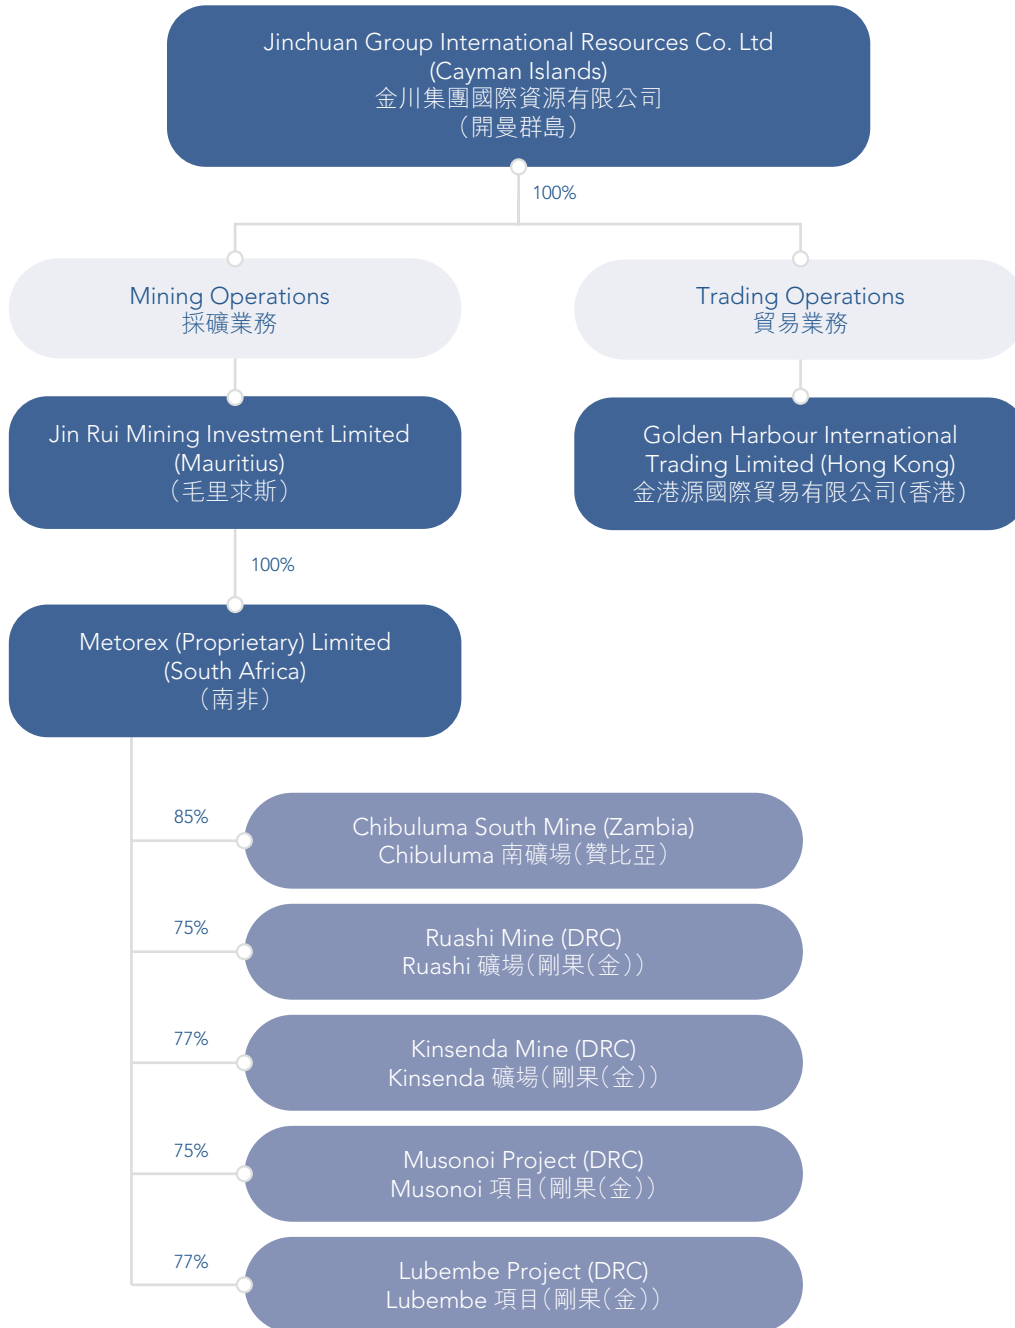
Jinchuan Group International Resources Co. Ltd
(Cayman Islands)
金川集團國際資源有限公司
（開曼群島）

100%

Mining Operations
採礦業務

Trading Operations
貿易業務

Jin Rui Mining Investment Limited
(Mauritius)
（毛里求斯）

Golden Harbour International Trading Limited (Hong Kong)
金港源國際貿易有限公司（香港）

100%

Metorex (Proprietary) Limited
(South Africa)
（南非）

85%

Chibuluma South Mine (Zambia)
Chibuluma 南礦場（贊比亞）

75%

Ruashi Mine (DRC)
Ruashi 礦場（剛果（金））

77%

Kinsenda Mine (DRC)
Kinsenda 礦場（剛果（金））

75%

Musonoi Project (DRC)
Musonoi 項目（剛果（金））

77%

Lubembe Project (DRC)
Lubembe 項目（剛果（金））